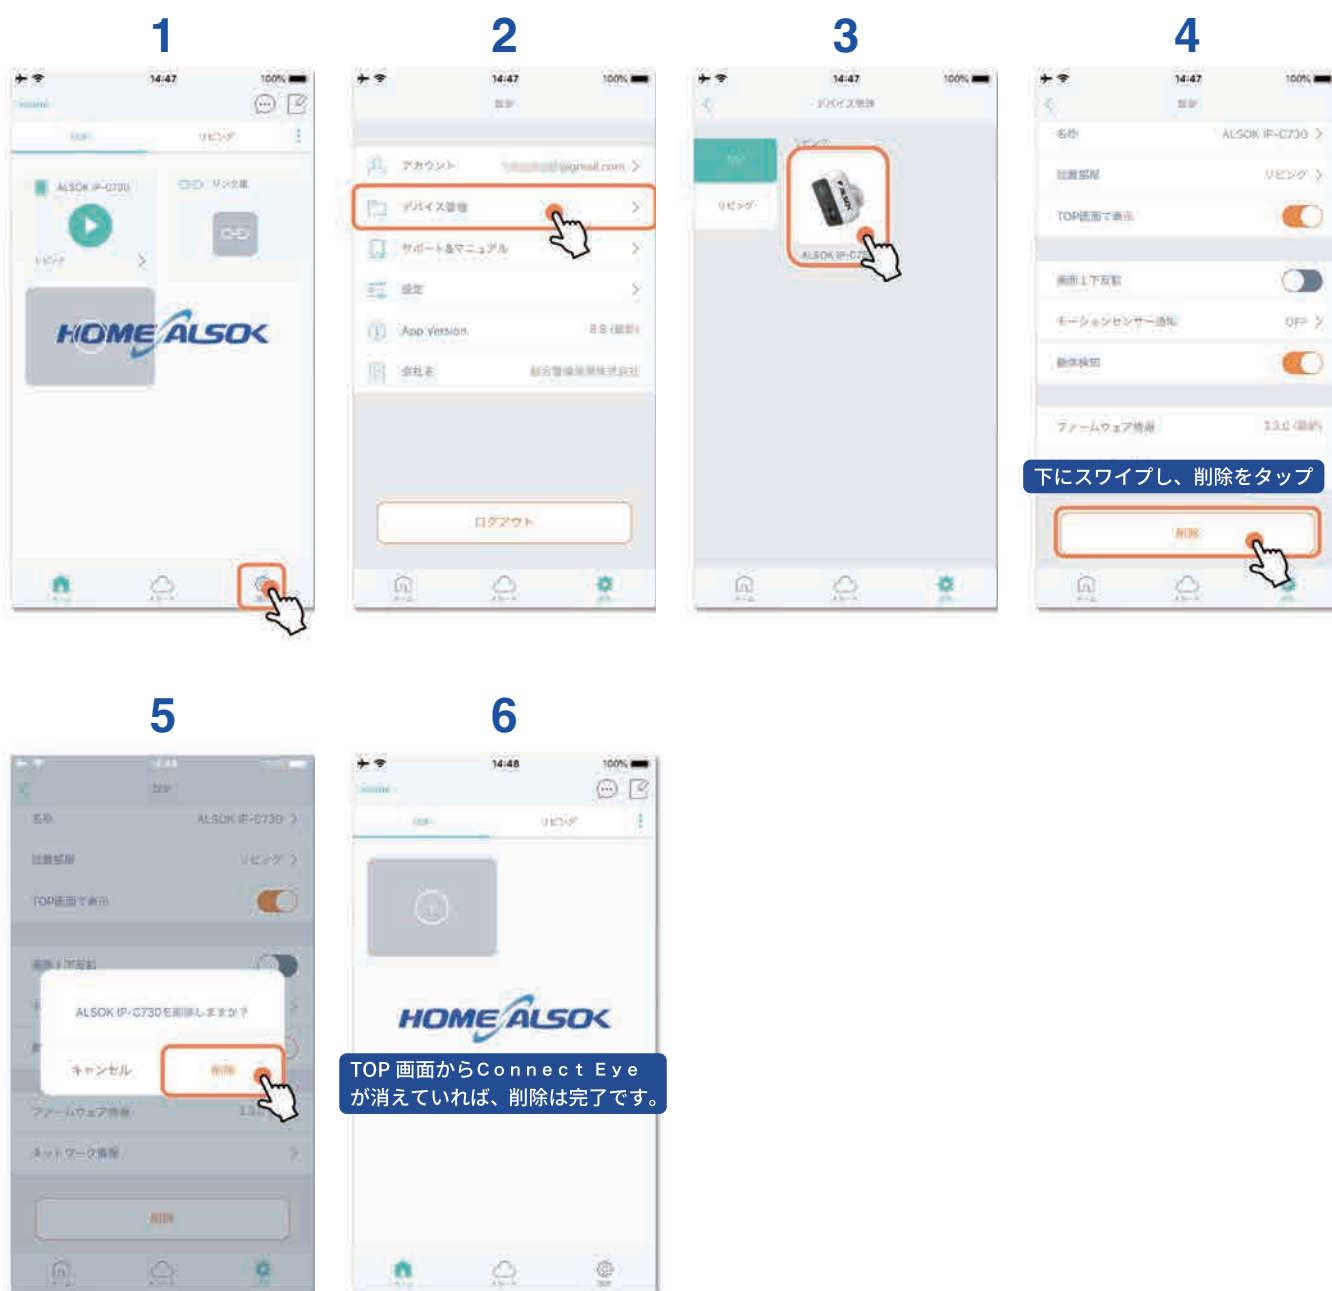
1

14:47 100%

Home

TOP リビング

ALSOK IP-C730

リビング

リンク集

HOME ALSOK

2

14:47 100%

設定

アカウント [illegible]@gmail.com

デバイス管理

サポート＆マニュアル

設定

App Version 8.8 (最新)

会社名 綜合警備保障株式会社

ログアウト

3

14:47 100%

デバイス管理

リビング

ALSOK IP-C730

4

14:47 100%

設定

名称 ALSOK IP-C730

設置部屋 リビング

TOP画面で表示

画面上下反転

モーションセンサー通知 OFF

異常検知

ファームウェア情報 13.0 (最新)

下にスワイプし、削除をタップ

削除

5

設定

名称 ALSOK IP-C730

設置部屋 リビング

TOP画面で表示

画面上下反転

ALSOK IP-C730を削除しますか？

キャンセル 削除

ファームウェア情報

ネットワーク情報

削除

6

14:48 100%

Home

TOP リビング

HOME ALSOK

TOP 画面からConnect Eye が消えていれば、削除は完了です。